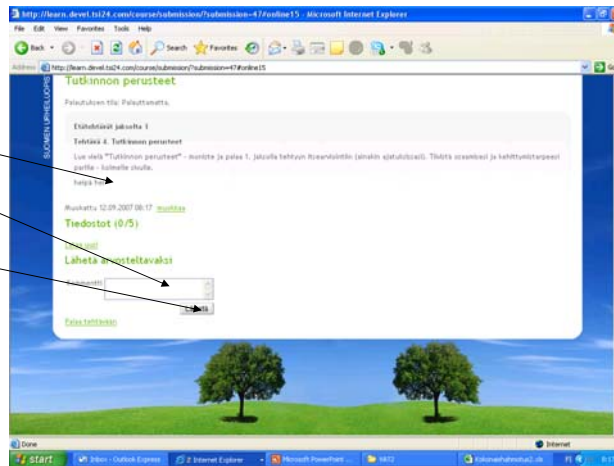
http://learn.devel.tsl24.com/course/submission/?submission=47#online15 - Microsoft Internet Explorer

File Edit View Favorites Tools Help

Back Search Favorites

Address http://learn.devel.tsl24.com/course/submission/?submission=47#online15

Go

SUOMEN URHEILUOPISTO

Tutkinnon perusteet

Palautuksen tila: Palauttamatta.

Etätehtävät jaksolta 1

Tehtävä 4. Tutkinnon perusteet

Lue vielä "Tutkinnon perusteet" - moniste ja palaa 1. jaksolla tehtyyn itsearviointiin (ainakin ajatuksissasi). Tiivistä osaamisesi ja kehittymistarpeesi parilla - kolmella sivulla.

helpo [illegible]

Muokattu 12.09.2007 08:17 muokkaa

Tiedostot (0/5)

Lisää uusi

Lähetä arvosteltavaksi

Kommentti:

Lähetä

Palaa tehtäviin

Done

Internet

start Inbox - Outlook Express 2 Internet Explorer Microsoft PowerPoint ... MAT2 Kokonaishahmotus2.xls